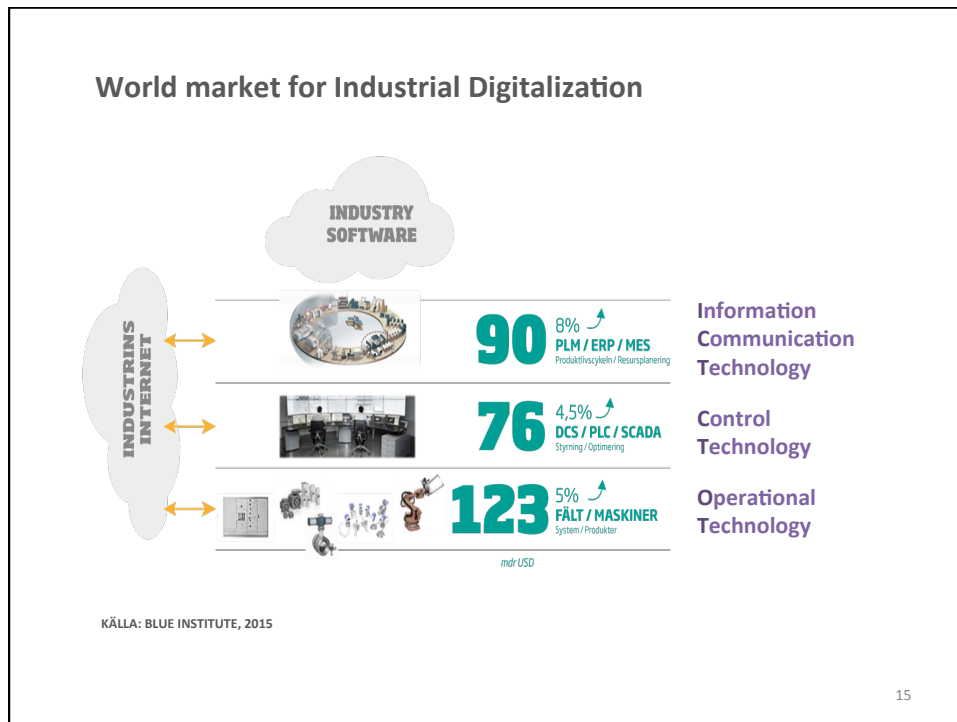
World market for Industrial Digitalization

INDUSTRY SOFTWARE

INDUSTRINS INTERNET

90 8% PLM / ERP / MES Produktlivscykeln / Resursplanering

76 4,5% DCS / PLC / SCADA Styrning / Optimering

123 5% FÄLT / MASKINER System / Produkter

mdr USD

Information Communication Technology

Control Technology

Operational Technology

KÄLLA: BLUE INSTITUTE, 2015

15